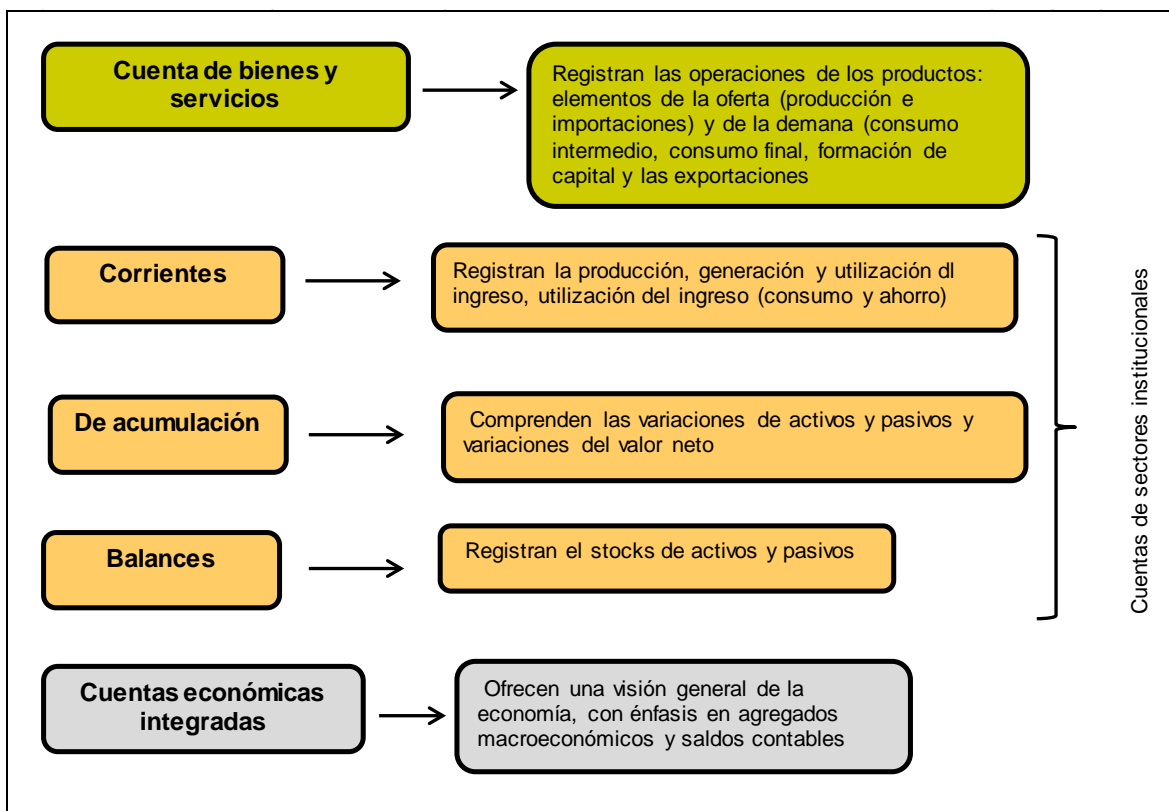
Cuenta de bienes y servicios

Registran las operaciones de los productos: elementos de la oferta (producción e importaciones) y de la demana (consumo intermedio, consumo final, formación de capital y las exportaciones

Corrientes

Registran la producción, generación y utilización dl ingreso, utilización del ingreso (consumo y ahorro)

De acumulación

Comprenden las variaciones de activos y pasivos y variaciones del valor neto

Balances

Registran el stocks de activos y pasivos

Cuentas de sectores institucionales

Cuentas económicas integradas

Ofrecen una visión general de la economía, con énfasis en agregados macroeconómicos y saldos contables